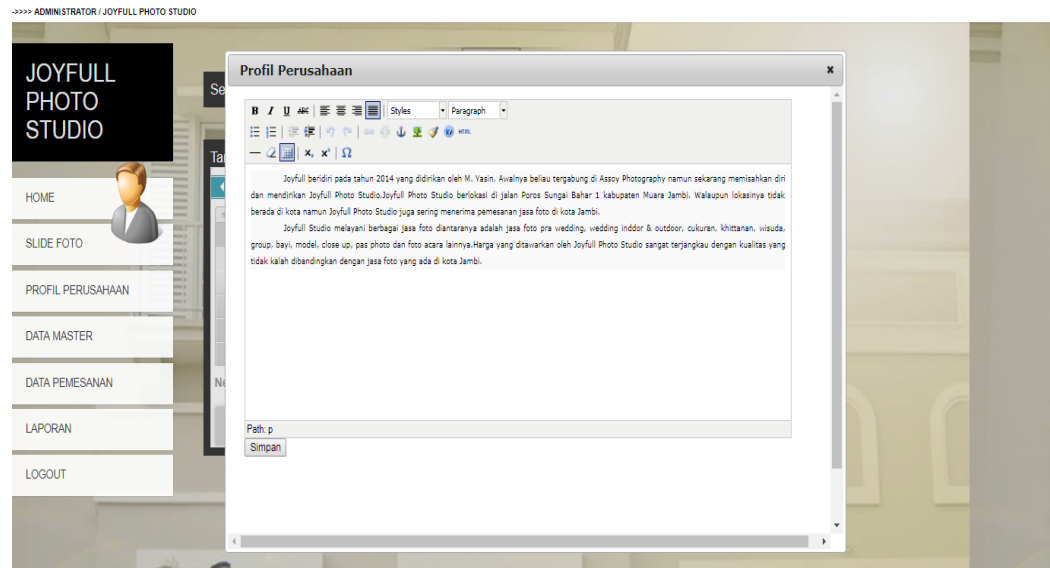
->>>> ADMINISTRATOR / JOYFULL PHOTO STUDIO

JOYFULL PHOTO STUDIO

HOME

SLIDE FOTO

PROFIL PERUSAHAAN

DATA MASTER

DATA PEMESANAN

LAPORAN

LOGOUT

Se

Ta

Ne

Profil Perusahaan

×

B I U ABC Styles Paragraph

HTML

$x_2$ $x^2$ Ω

Joyfull beridiri pada tahun 2014 yang didirikan oleh M. Yasin. Awalnya beliau tergabung di Assoy Photography namun sekarang memisahkan diri dan mendirikan Joyfull Photo Studio.Joyfull Photo Studio berlokasi di jalan Poros Sungai Bahar 1 kabupaten Muara Jambi. Walaupun lokasinya tidak berada di kota namun Joyfull Photo Studio juga sering menerima pemesanan jasa foto di kota Jambi.

Joyfull Studio melayani berbagai jasa foto diantaranya adalah jasa foto pra wedding, wedding inddor & outdoor, cukuran, khittanan, wisuda, group, bayi, model, close up, pas photo dan foto acara lainnya.Harga yang ditawarkan oleh Joyfull Photo Studio sangat terjangkau dengan kualitas yang tidak kalah dibandingkan dengan jasa foto yang ada di kota Jambi.

Path: p

Simpan